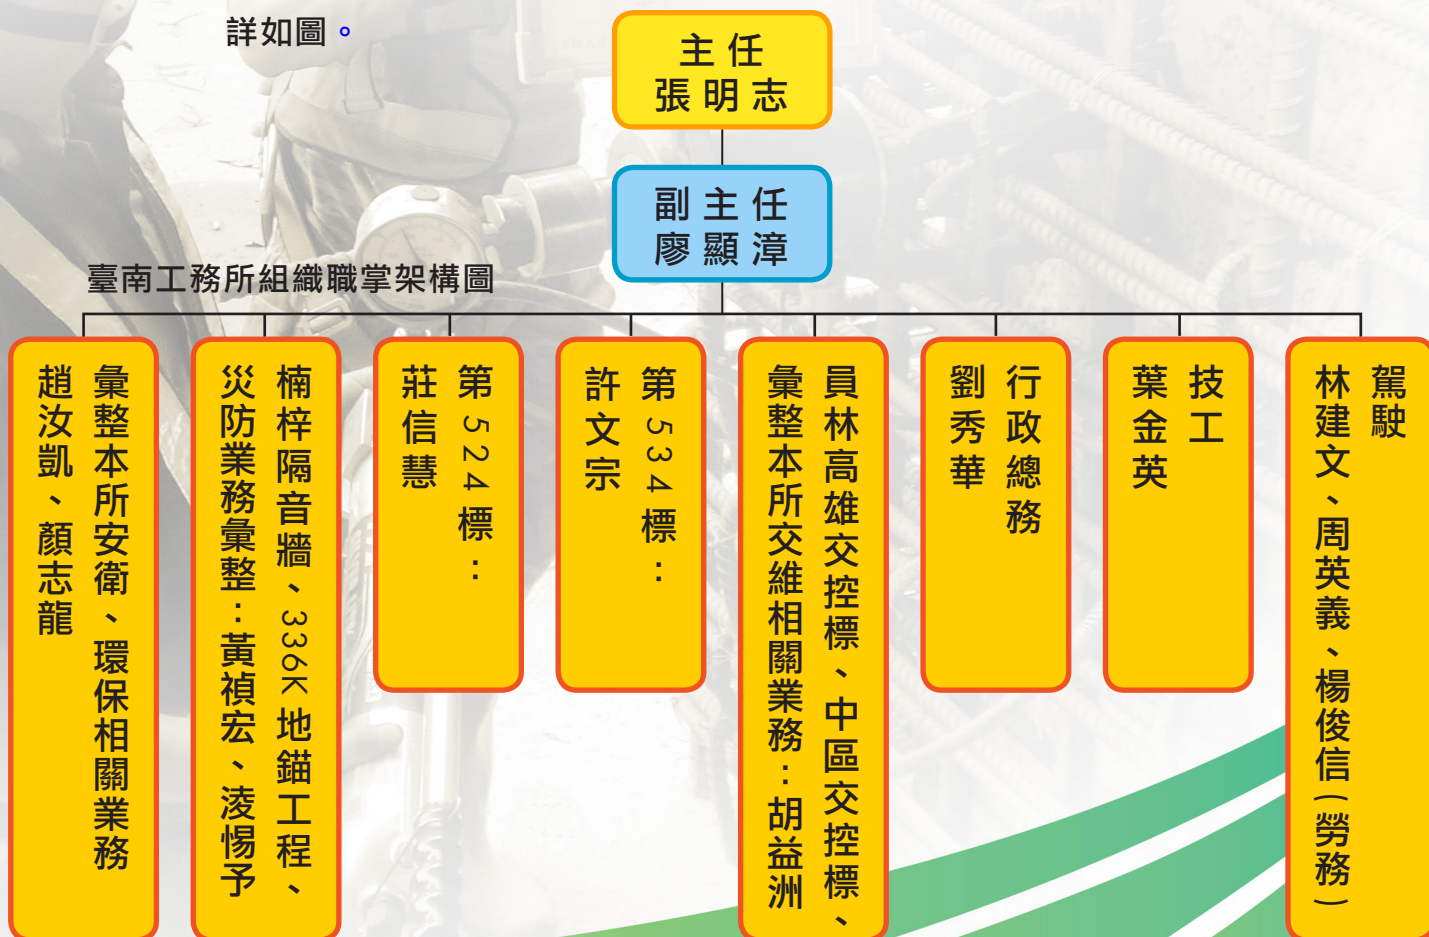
詳如圖。

主任
張明志

副主任
廖顯漳

臺南工務所組織職掌架構圖

彙整本所安衛、環保相關業務
趙汝凱、顏志龍

楠梓隔音牆、336K地錨工程、災防業務彙整：黃禎宏、凌惕予

第524標：
莊信慧

第534標：
許文宗

員林高雄交控標、中區交控標、彙整本所交維相關業務：胡益洲

行政總務
劉秀華

技工
葉金英

駕駛
林建文、周英義、楊俊信（勞務）